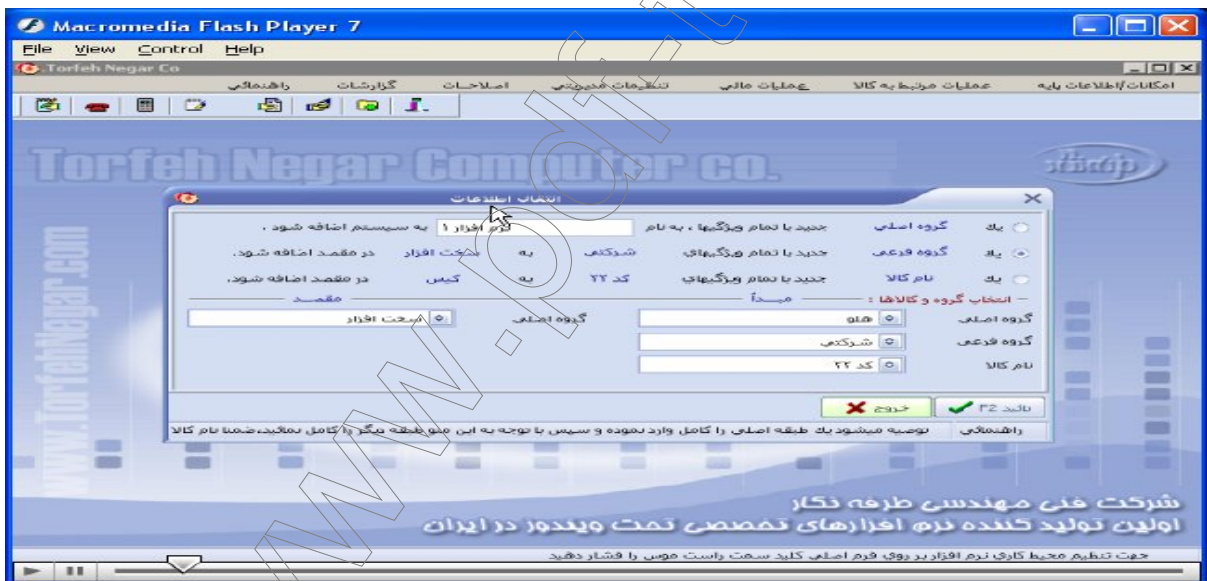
Macromedia Flash Player 7

File View Control Help

Torfeh Negar Co

امکانات/اطلاعات پایه عملیات مربوط به کالا عملیات مالی تنظیمات مدیریتی اصلاحات گزارشات راهنمائی

Torfeh Negar Computer co.

www.TorfehNegar.com

انتخاب اطلاعات

یک گروه اصلی جدید با تمام ویژگیها ، به نام نرم افزار ۱ به سیستم اضافه شود .

یک گروه فرعی جدید با تمام ویژگیهای شرکتی به سخت افزار در مقصد اضافه شود.

یک نام کالا جدید با تمام ویژگیهای کد ۲۲ به کیس در مقصد اضافه شود.

انتخاب گروه و کالاها : مبدأ مقصد

گروه اصلی هلو

گروه اصلی سخت افزار

گروه فرعی شرکتی

نام کالا کد ۲۲

تائید F2 خروج

راهنمائی توصیه میشود یک طبقه اصلی را کامل وارد نموده و سپس با توجه به این طبقه دیگر را کامل نمائید،ضمنا نام کالا

شرکت فنی مهندسی طرفه نگار

اولین تولید کننده نرم افزارهای تخصصی تحت ویندوز در ایران

جهت تنظیم محیط کاری نرم افزار بر روی فرم اصلی کلید سمت راست موس را فشار دهید

www.j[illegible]